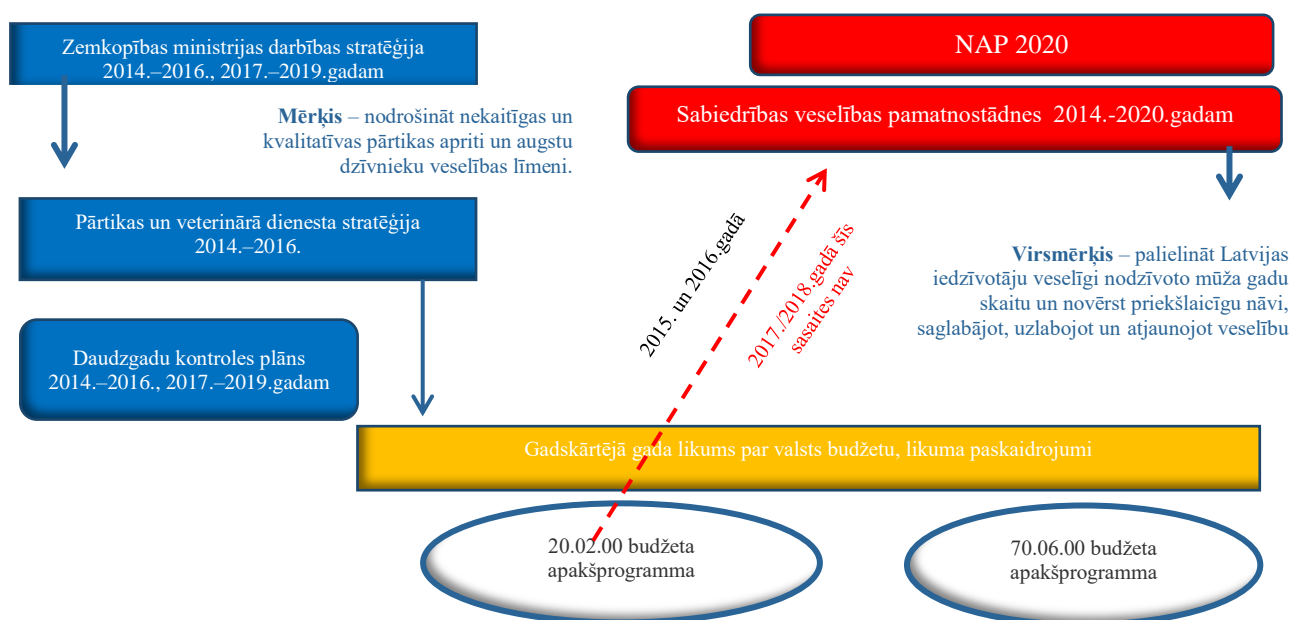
Zemkopības ministrijas darbības stratēģija 2014.–2016., 2017.–2019.gadam

Mērķis – nodrošināt nekaitīgas un kvalitatīvas pārtikas apriti un augstu dzīvnieku veselības līmeni.

Pārtikas un veterinārā dienesta stratēģija 2014.–2016.

Daudzgadu kontroles plāns 2014.–2016., 2017.–2019.gadam

NAP 2020

Sabiedrības veselības pamatnostādnes 2014.-2020.gadam

Virsmērķis – palielināt Latvijas iedzīvotāju veselīgi nodzīvoto mūža gadu skaitu un novērst priekšlaicīgu nāvi, saglabājot, uzlabojot un atjaunojot veselību

2015. un 2016.gadā

2017./2018.gadā šīs sasaites nav

Gadskārtējā gada likums par valsts budžetu, likuma paskaidrojumi

20.02.00 budžeta apakšprogramma

70.06.00 budžeta apakšprogramma